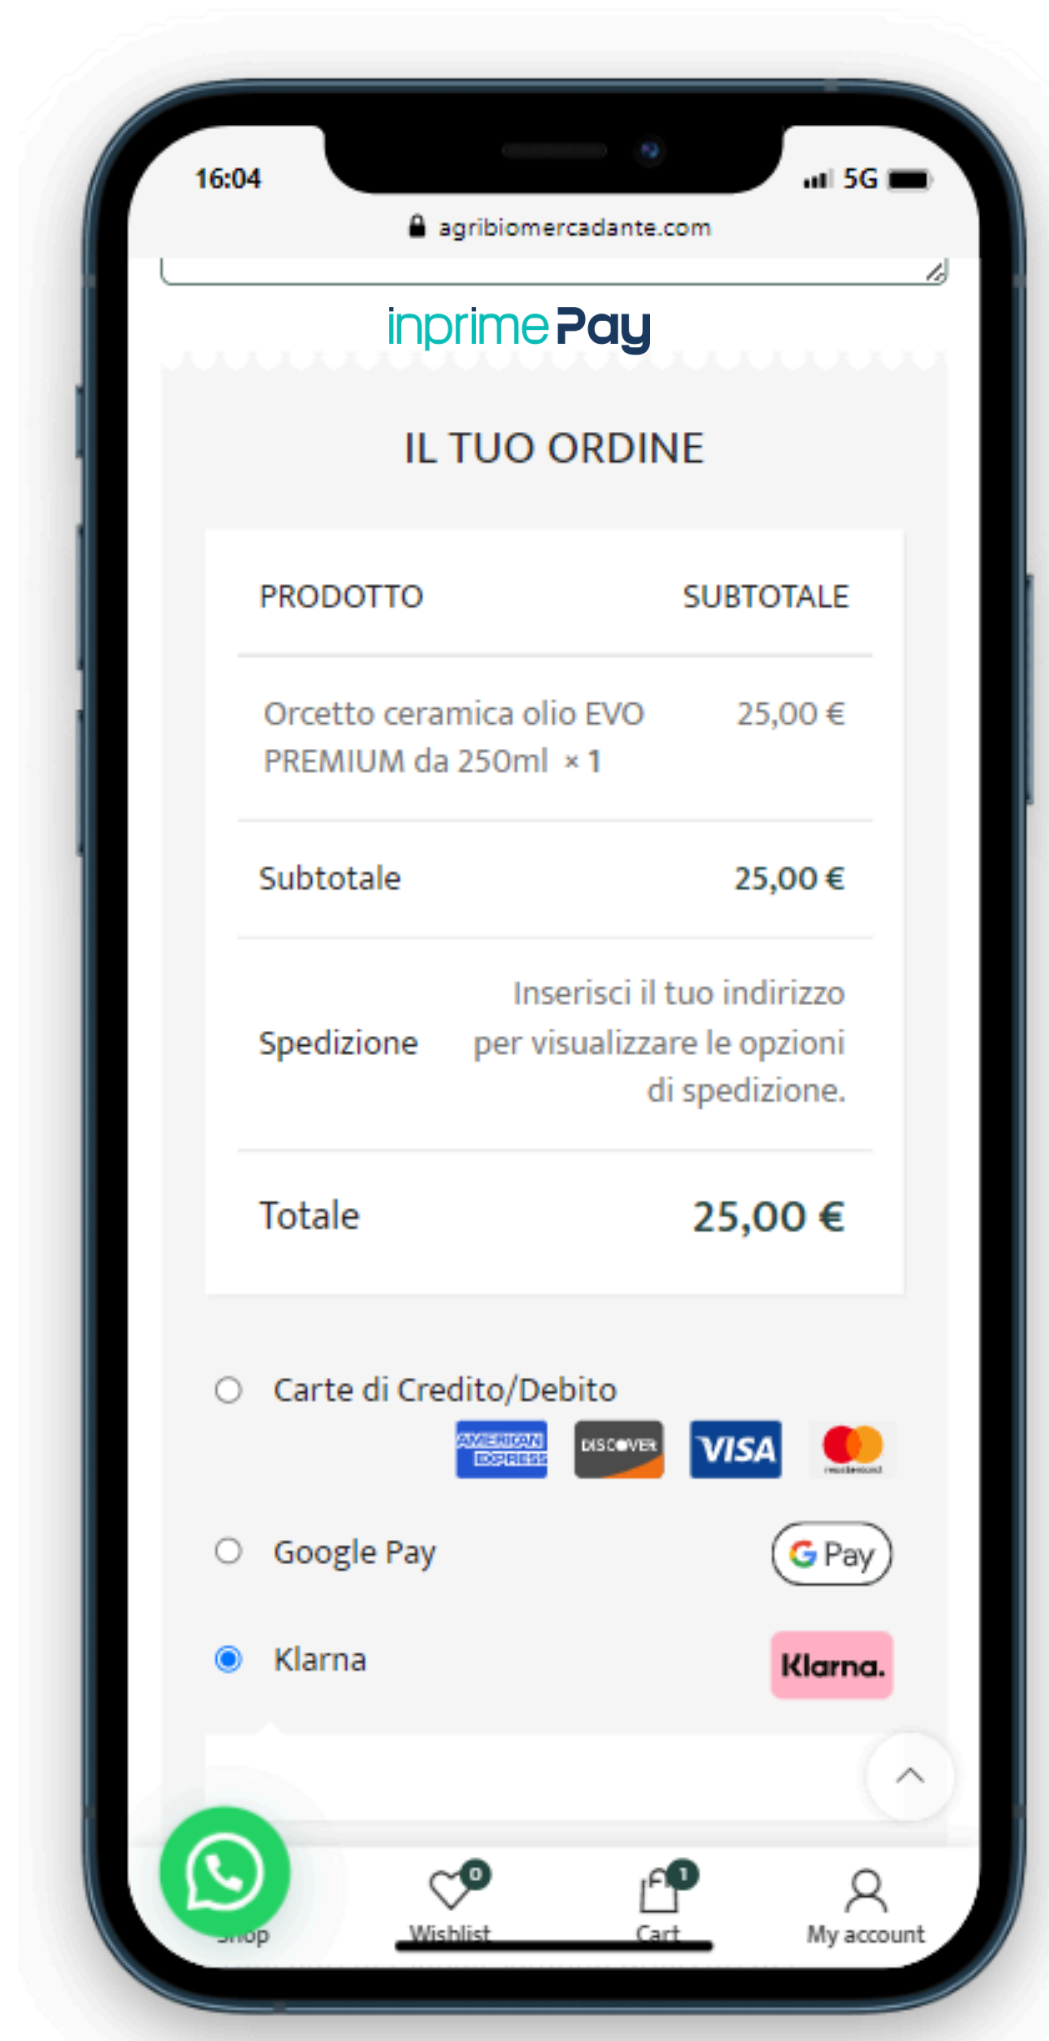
16:04

5G

agribiomercadante.com

inprimePay

IL TUO ORDINE

| PRODOTTO | SUBTOTALE |
|---|---|
| Orcetto ceramica olio EVO PREMIUM da 250ml × 1 | 25,00 € |
| Subtotale | 25,00 € |
| Spedizione | Inserisci il tuo indirizzo per visualizzare le opzioni di spedizione. |
| Totale | 25,00 € |

Carte di Credito/Debito

AMERICAN EXPRESS DISCOVER VISA mastercard

Google Pay

G Pay

Klarna

Klarna.

Shop Wishlist 0 Cart 1 My account